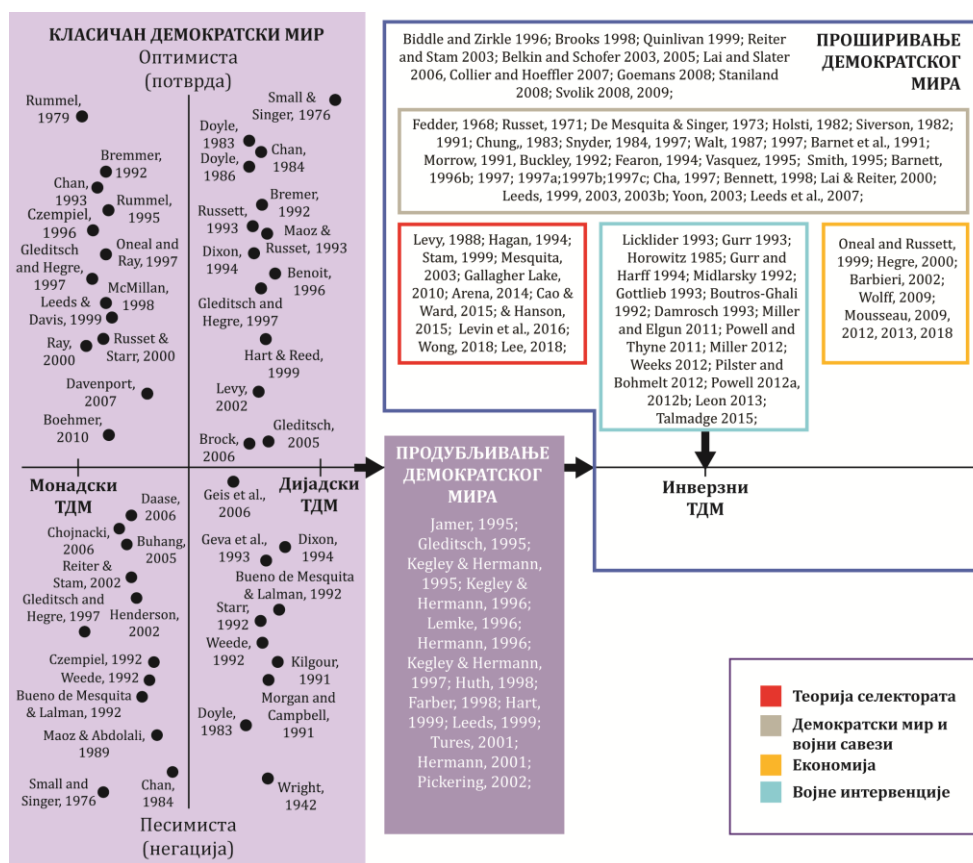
КЛАСИЧАН ДЕМОКРАТСКИ МИР
Оптимиста (потврда)

Rummel, 1979
Bremmer, 1992
Chan, 1993
Rummel, 1995
Czempiel, 1996
Oneal and Ray, 1997
Gleditsch and Hegre, 1997
McMillan, 1998
Leeds & Davis, 1999
Russet & Starr, 2000
Ray, 2000
Davenport, 2007
Boehmer, 2010

Small & Singer, 1976
Doyle, 1983
Chan, 1984
Doyle, 1986
Bremer, 1992
Russett, 1993
Maoz & Russet, 1993
Dixon, 1994
Benoit, 1996
Gleditsch and Hegre, 1997
Hart & Reed, 1999
Levy, 2002
Gleditsch, 2005
Brock, 2006

Монадски ТДМ
Дијадски ТДМ

Daase, 2006
Chojnacki, 2006
Buhang, 2005
Reiter & Stam, 2002
Gleditsch and Hegre, 1997
Henderson, 2002
Czempiel, 1992
Weede, 1992
Bueno de Mesquita & Lalman, 1992
Maoz & Abdolali, 1989
Small and Singer, 1976
Chan, 1984

Geis et al., 2006
Geva et al., 1993
Dixon, 1994
Bueno de Mesquita & Lalman, 1992
Starr, 1992
Weede, 1992
Kilgour, 1991
Morgan and Campbell, 1991
Doyle, 1983
Wright, 1942

Песимиста (негација)

ПРОДУБЉИВАЊЕ ДЕМОКРАТСКОГ МИРА
Jamer, 1995; Gleditsch, 1995; Kegley & Hermann, 1995; Kegley & Hermann, 1996; Lemke, 1996; Hermann, 1996; Kegley & Hermann, 1997; Huth, 1998; Farber, 1998; Hart, 1999; Leeds, 1999; Tures, 2001; Hermann, 2001; Pickering, 2002;

Biddle and Zirkle 1996; Brooks 1998; Quinlivan 1999; Reiter and Stam 2003; Belkin and Schofer 2003, 2005; Lai and Slater 2006, Collier and Hoeffler 2007; Goemans 2008; Staniland 2008; Svolik 2008, 2009;

ПРОШИРИВАЊЕ ДЕМОКРАТСКОГ МИРА

Fedder, 1968; Russet, 1971; De Mesquita & Singer, 1973; Holsti, 1982; Siverson, 1982; 1991; Chung,, 1983; Snyder, 1984, 1997; Walt, 1987; 1997; Barnet et al., 1991; Morrow, 1991, Buckley, 1992; Fearon, 1994; Vasquez, 1995; Smith, 1995; Barnett, 1996b; 1997; 1997a;1997b;1997c; Cha, 1997; Bennett, 1998; Lai & Reiter, 2000; Leeds, 1999, 2003, 2003b; Yoon, 2003; Leeds et al., 2007;

Levy, 1988; Hagan, 1994; Stam, 1999; Mesquita, 2003; Gallagher Lake, 2010; Arena, 2014; Cao & Ward, 2015; & Hanson, 2015; Levin et al., 2016; Wong, 2018; Lee, 2018;

Licklider 1993; Gurr 1993; Horowitz 1985; Gurr and Harff 1994; Midlarsky 1992; Gottlieb 1993; Boutros-Ghali 1992; Damrosch 1993; Miller and Elgun 2011; Powell and Thyne 2011; Miller 2012; Weeks 2012; Pilster and Bohmelt 2012; Powell 2012a, 2012b; Leon 2013; Talmadge 2015;

Oneal and Russett, 1999; Hegre, 2000; Barbieri, 2002; Wolff, 2009; Mousseau, 2009, 2012, 2013, 2018

Инверзни ТДМ

Теорија селектората
Демократски мир и војни савези
Економија
Војне интервенције